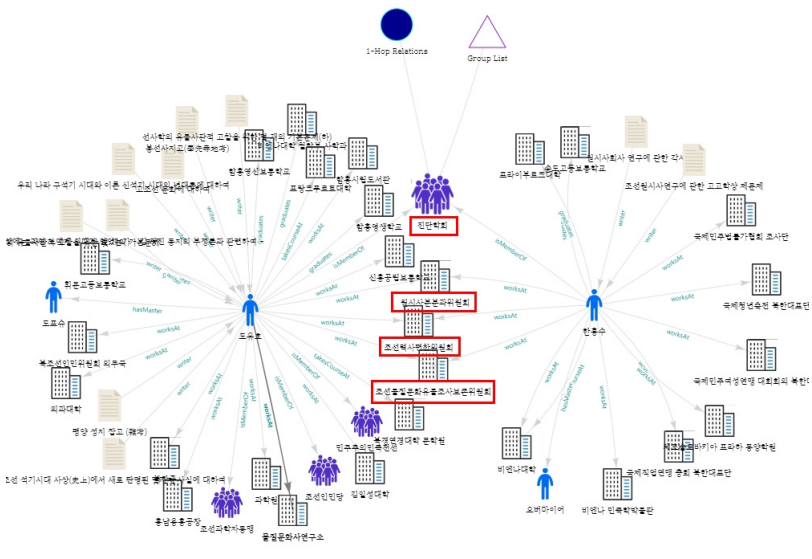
1-Hop Relations

Group List

선사학의 유물사관적 고찰을 위한 몇 개의 기본문제(하)

봉선사지고(奉先寺址考)

우리 나라 구석기 시대와 이른 신석기 시대의 시대 구분에 대하여

함흥영생고등보통학교

평양사범대학

조선고고학개요

함흥시립도서관

요양전부고등학교

진단학회

함흥영생학교

희천고등보통학교

도유호

신흥공립보통학교

청사지역사부위원회

조선력사편찬위원회

조선물질문화유물조사보존위원회

복조선인민위원회 외무국

외과대학

평양 성지 장고 (藏考)

I선 석기시대 사상(史上)에서 새로 판명된 몇 가지 사실에 대하여

흥남비료공장

조선과학자동맹

물질문화사연구소

과학원

조선민당

김일성대학

민주주의민족전선

기북경제경제대학 문학원

한흥수

프라이부르크대학

송도고등보통학교

원시사회 연구에 관한 각서

조선원시사연구에 관한 고고학상 제문제

국제민주법률가협회 조사단

국제청년축전 북한대표단

국제민주청년연맹 대회회의 북한대표

슬로바키아 프라하 동양학원

국제직업연맹 총회 북한대표단

비엔나대학

오버마이어

비엔나 민족학박물관

writer

graduates

takesCourseAt

isMemberOf

worksAt

hasMaster

hasResearchField

worksAt